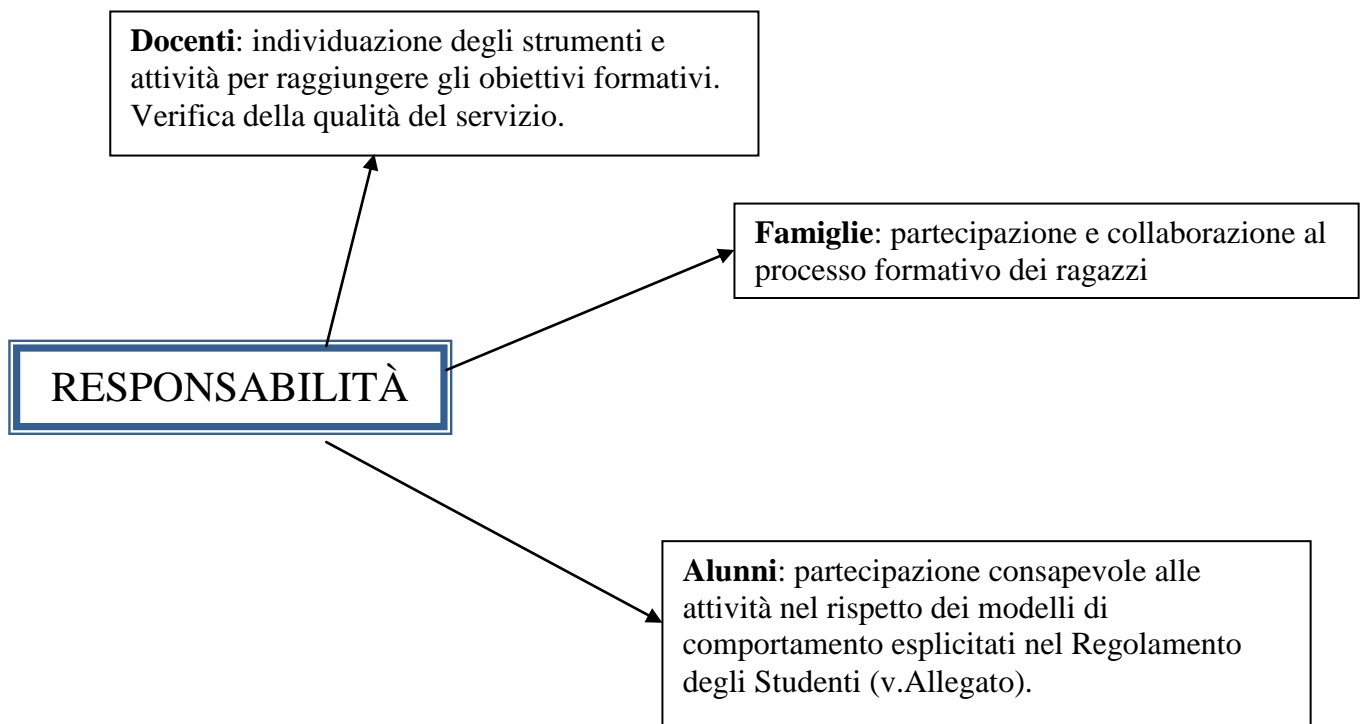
Docenti: individuazione degli strumenti e attività per raggiungere gli obiettivi formativi. Verifica della qualità del servizio.

Famiglie: partecipazione e collaborazione al processo formativo dei ragazzi

RESPONSABILITÀ

Alunni: partecipazione consapevole alle attività nel rispetto dei modelli di comportamento esplicitati nel Regolamento degli Studenti (v.Allegato).